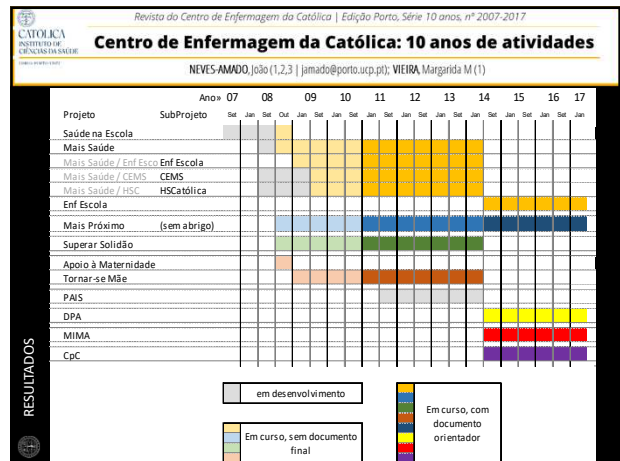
CATÓLICA INSTITUTO DE CIÊNCIAS DA SAÚDE

Revista do Centro de Enfermagem da Católica | Edição Porto, Série 10 anos, nº 2007-2017

Centro de Enfermagem da Católica: 10 anos de atividades

NEVES-AMADO, João (1,2,3 | jamado@porto.ucp.pt); VIEIRA, Margarida M (1)

| Projeto | SubProjeto | Ano» 07 | 08 | 09 | 10 | 11 | 12 | 13 | 14 | 15 | 16 | 17 |
|---|---|---|---|---|---|---|---|---|---|---|---|---|
| | | Set | Jan Set Out | Jan Set | Jan Set | Jan Set | Jan Set | Jan Set | Jan Set | Jan Set | Jan Set | Jan |
| Saúde na Escola | | | | | | | | | | | | |
| Mais Saúde | | | | | | | | | | | | |
| Mais Saúde / Enf Esco | Enf Escola | | | | | | | | | | | |
| Mais Saúde / CEMS | CEMS | | | | | | | | | | | |
| Mais Saúde / HSC | HSCatólica | | | | | | | | | | | |
| Enf Escola | | | | | | | | | | | | |
| Mais Próximo | (sem abrigo) | | | | | | | | | | | |
| Superar Solidão | | | | | | | | | | | | |
| Apoio à Maternidade | | | | | | | | | | | | |
| Tornar-se Mãe | | | | | | | | | | | | |
| PAIS | | | | | | | | | | | | |
| DPA | | | | | | | | | | | | |
| MIMA | | | | | | | | | | | | |
| CpC | | | | | | | | | | | | |

RESULTADOS

em desenvolvimento

Em curso, sem documento final

Em curso, com documento orientador